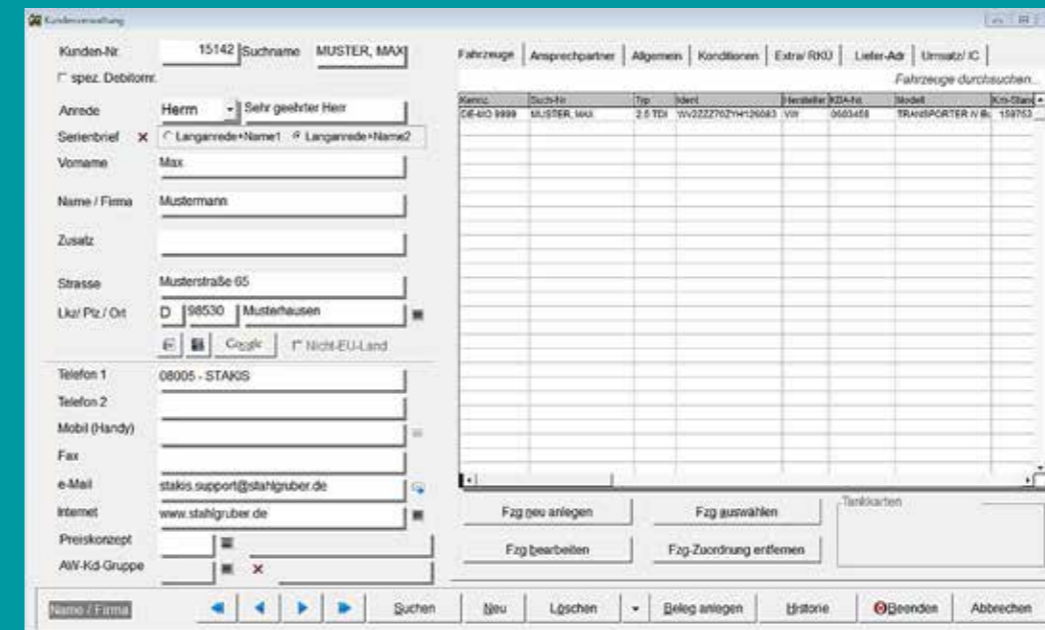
Kundenverwaltung

Kunden-Nr. 15142 Suchname MUSTER, MAX

spez. Debitornr.

Anrede Herrn Sehr geehrter Herr

Serienbrief × Langanrede+Name1 Langanrede+Name2

Vorname Max

Name / Firma Mustermann

Zusatz

Strasse Musterstraße 65

Lkz/ Plz / Ort D 98530 Musterhausen

Google Nicht-EU-Land

Telefon 1 08005 - STAKIS

Telefon 2

Mobil (Handy)

Fax

e-Mail stakis.support@stahlgruber.de

Internet www.stahlgruber.de

Preiskonzept

AW-Kd-Gruppe ×

Fahrzeuge | Ansprechpartner | Allgemein | Konditionen | Extra/ RKÜ | Liefer-Adr | Umsatz/ IC

Fahrzeuge durchsuchen...

| Kennz. | Such-Nr | Typ | Ident | Hersteller | KBA-Nr. | Modell | Km-Stand |
|---|---|---|---|---|---|---|---|
| DE-MO 9999 | MUSTER, MAX | 2.5 TDI | WV2ZZZ7HZYH126083 | VW | 0603458 | TRANSPORTER IV Bu | 159753 |

Fzg neu anlegen | Fzg auswählen

Fzg bearbeiten | Fzg-Zuordnung entfernen

Tankkarten

Name / Firma | Suchen | Neu | Löschen | Beleg anlegen | Historie | Beenden | Abbrechen